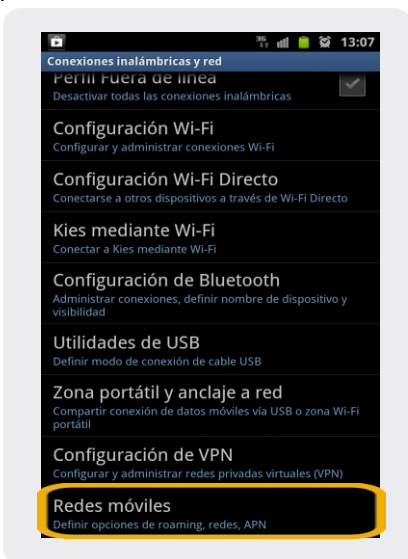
13:07
Conexiones inalámbricas y red
Perfil Fuera de línea
Desactivar todas las conexiones inalámbricas

Configuración Wi-Fi
Configurar y administrar conexiones Wi-Fi

Configuración Wi-Fi Directo
Conectarse a otros dispositivos a través de Wi-Fi Directo

Kies mediante Wi-Fi
Conectar a Kies mediante Wi-Fi

Configuración de Bluetooth
Administrar conexiones, definir nombre de dispositivo y visibilidad

Utilidades de USB
Definir modo de conexión de cable USB

Zona portátil y anclaje a red
Compartir conexión de datos móviles vía USB o zona Wi-Fi portátil

Configuración de VPN
Configurar y administrar redes privadas virtuales (VPN)

Redes móviles
Definir opciones de roaming, redes, APN